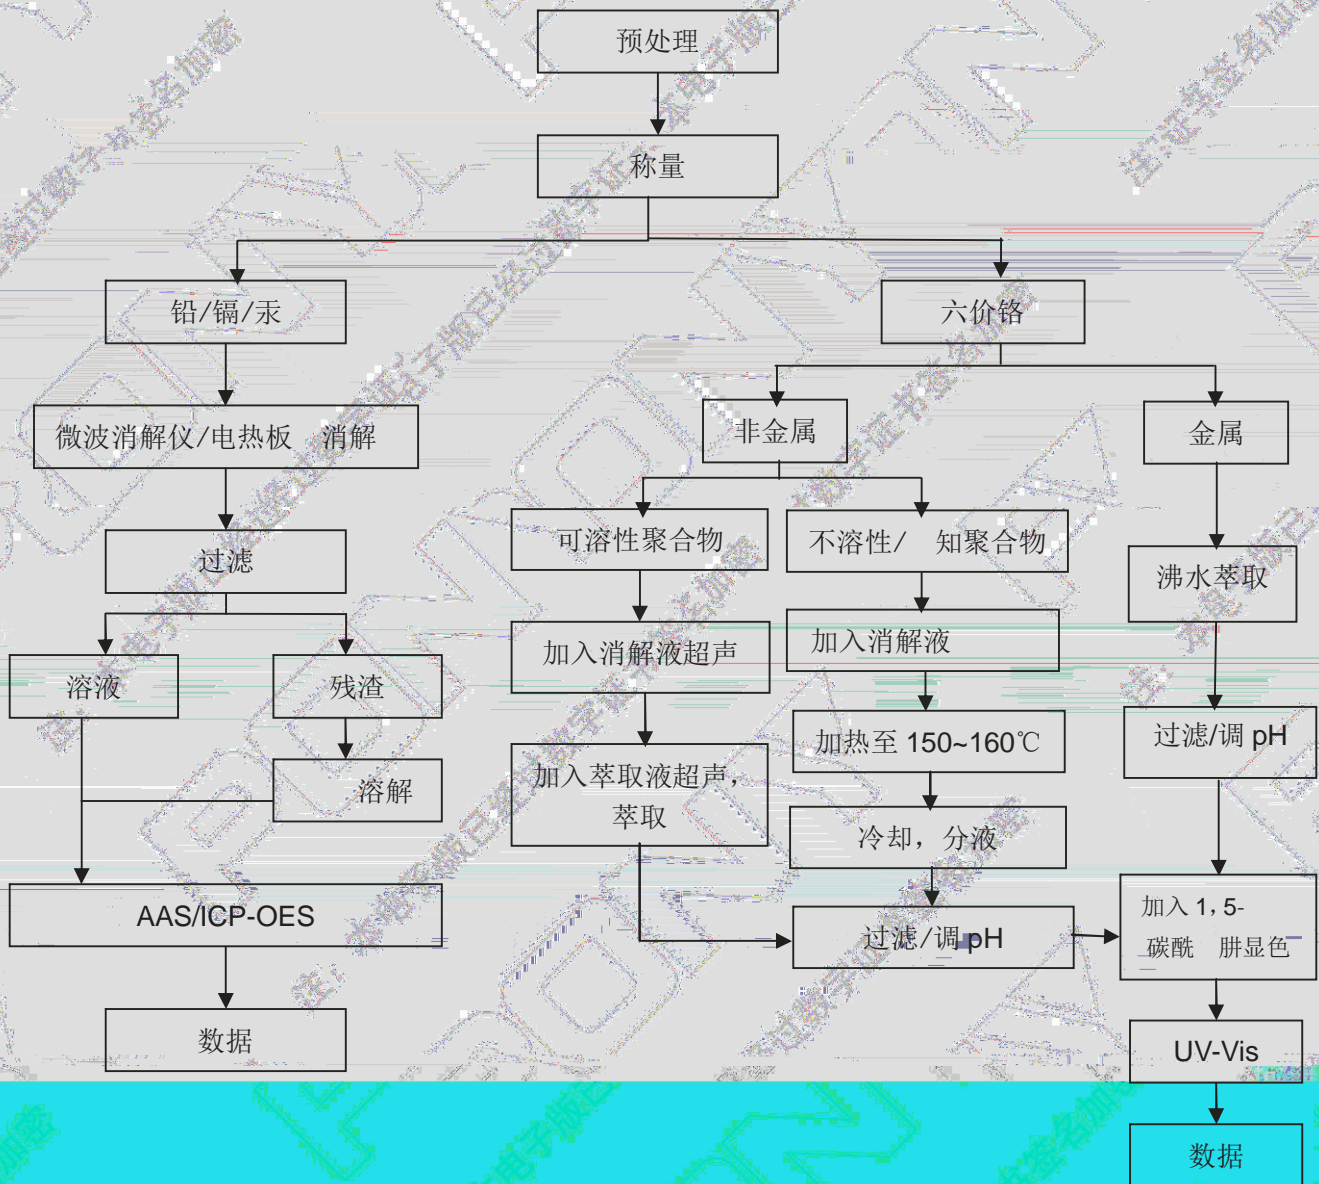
预处理

称量

铅/镉/汞

六价铬

微波消解仪/电热板 消解

非金属

金属

过滤

可溶性聚合物

不溶性/ 知聚合物

沸水萃取

溶液

残渣

加入消解液超声

加入消解液

过滤/调 pH

溶解

加入萃取液超声，萃取

加热至 150~160℃

冷却，分液

AAS/ICP-OES

过滤/调 pH

加入 1，5-碳酰 肼显色

数据

UV-Vis

数据